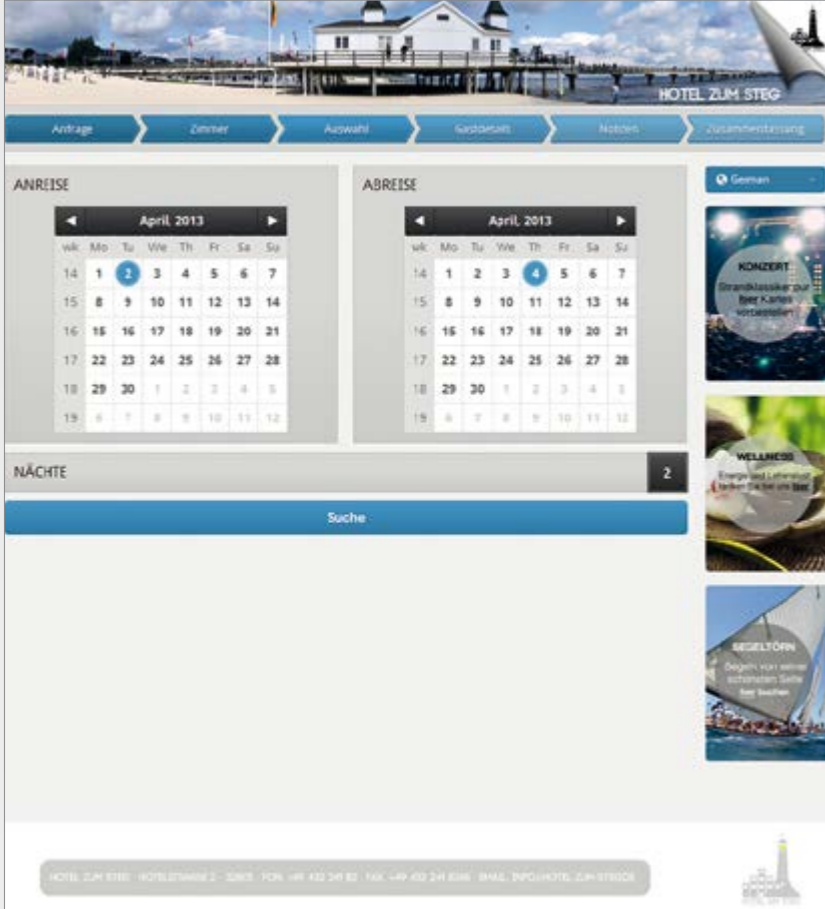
HOTEL ZUM STEG

Anfrage | Zimmer | Auswahl | Gastdetails | Notizen | Zusammenfassung

ANREISE

April, 2013

| wk | Mo | Tu | We | Th | Fr | Sa | Su |
|---|---|---|---|---|---|---|---|
| 14 | 1 | 2 | 3 | 4 | 5 | 6 | 7 |
| 15 | 8 | 9 | 10 | 11 | 12 | 13 | 14 |
| 16 | 15 | 16 | 17 | 18 | 19 | 20 | 21 |
| 17 | 22 | 23 | 24 | 25 | 26 | 27 | 28 |
| 18 | 29 | 30 | 1 | 2 | 3 | 4 | 5 |
| 19 | 6 | 7 | 8 | 9 | 10 | 11 | 12 |

ABREISE

April, 2013

| wk | Mo | Tu | We | Th | Fr | Sa | Su |
|---|---|---|---|---|---|---|---|
| 14 | 1 | 2 | 3 | 4 | 5 | 6 | 7 |
| 15 | 8 | 9 | 10 | 11 | 12 | 13 | 14 |
| 16 | 15 | 16 | 17 | 18 | 19 | 20 | 21 |
| 17 | 22 | 23 | 24 | 25 | 26 | 27 | 28 |
| 18 | 29 | 30 | 1 | 2 | 3 | 4 | 5 |
| 19 | 6 | 7 | 8 | 9 | 10 | 11 | 12 |

NÄCHTE 2

Suche

German

KONZERT
Strandklassiker pur
hier Karten vorbestellen

WELLNESS
Energie und Lebensfreude tanken Sie bei uns hier

SEGELTÖRN
Begehn von seiner schönsten Seite
hier buchen

HOTEL ZUM STEG · HOTELSTRASSE 2 · 12805 · FON: +49 432 241 82 · FAX: +49 432 241 8336 · EMAIL: INFO@HOTEL-ZUM-STEG.DE